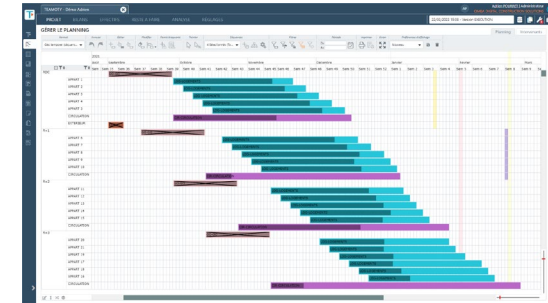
TEAMSY - Démo Admin

PROJET

GÉRER LE PLANNING

Planning

RDC

APPART 1

APPART 2

APPART 3

APPART 4

APPART 5

CIRCULATION

EXTERIEUR

R+1

APPART 6

APPART 7

APPART 8

APPART 9

APPART 10

CIRCULATION

R+2

APPART 11

APPART 12

APPART 13

APPART 14

APPART 15

CIRCULATION

R+3

APPART 16

APPART 17

APPART 18

APPART 19

APPART 20

CIRCULATION

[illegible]